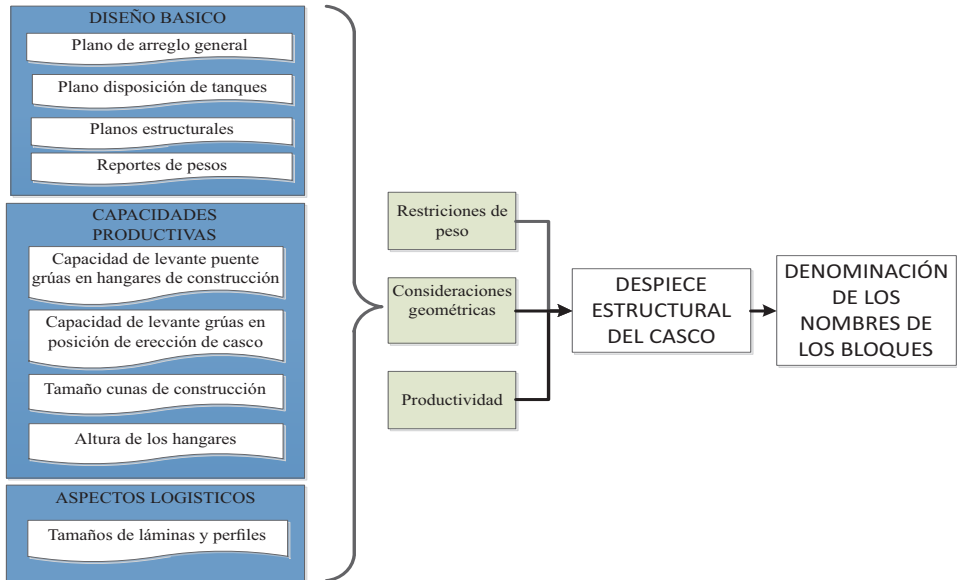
DISEÑO BASICO

Plano de arreglo general

Plano disposición de tanques

Planos estructurales

Reportes de pesos

CAPACIDADES PRODUCTIVAS

Capacidad de levante puente grúas en hangares de construcción

Capacidad de levante grúas en posición de erección de casco

Tamaño cunas de construcción

Altura de los hangares

ASPECTOS LOGISTICOS

Tamaños de láminas y perfiles

Restricciones de peso

Consideraciones geométricas

Productividad

DESPIECE ESTRUCTURAL DEL CASCO

DENOMINACIÓN DE LOS NOMBRES DE LOS BLOQUES